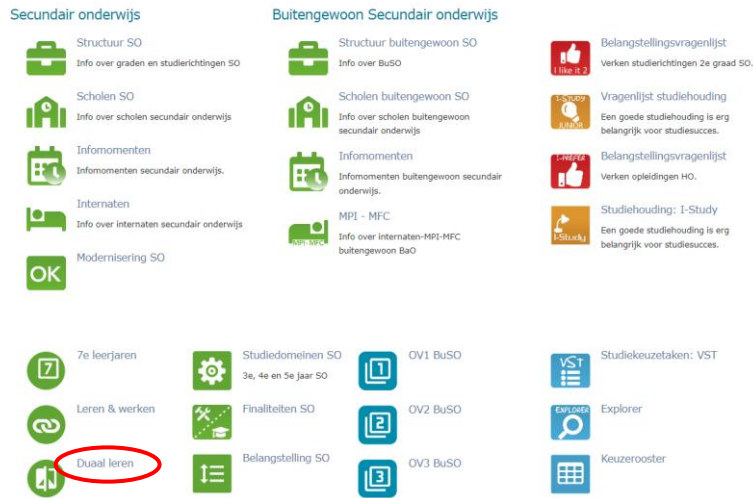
Secundair onderwijs

Structuur SO
Info over graden en studierichtingen SO

Scholen SO
Info over scholen secundair onderwijs

Infomomenten
Infomomenten secundair onderwijs.

Internaten
Info over internaten secundair onderwijs

OK
Modernisering SO

Buitengewoon Secundair onderwijs

Structuur buitengewoon SO
Info over BuSO

Scholen buitengewoon SO
Info over scholen buitengewoon secundair onderwijs

Infomomenten
Infomomenten buitengewoon secundair onderwijs.

MPI-MFC
MPI - MFC
Info over internaten-MPI-MFC buitengewoon BaO

I like it 2
Belangstellingsvragenlijst
Verken studierichtingen 2e graad SO.

I-Study JUNIOR
Vragenlijst studiehouding
Een goede studiehouding is erg belangrijk voor studiesucces.

I-PREFER
Belangstellingsvragenlijst
Verken opleidingen HO.

I-Study
Studiehouding: I-Study
Een goede studiehouding is erg belangrijk voor studiesucces.

7
7e leerjaren

Leren & werken

Duaal leren

Studiedomeinen SO
3e, 4e en 5e jaar SO

Finaliteiten SO

Belangstelling SO

1
OV1 BuSO

2
OV2 BuSO

3
OV3 BuSO

VST
Studiekeuzetaken: VST

EXPLORER
Explorer

Keuzerooster